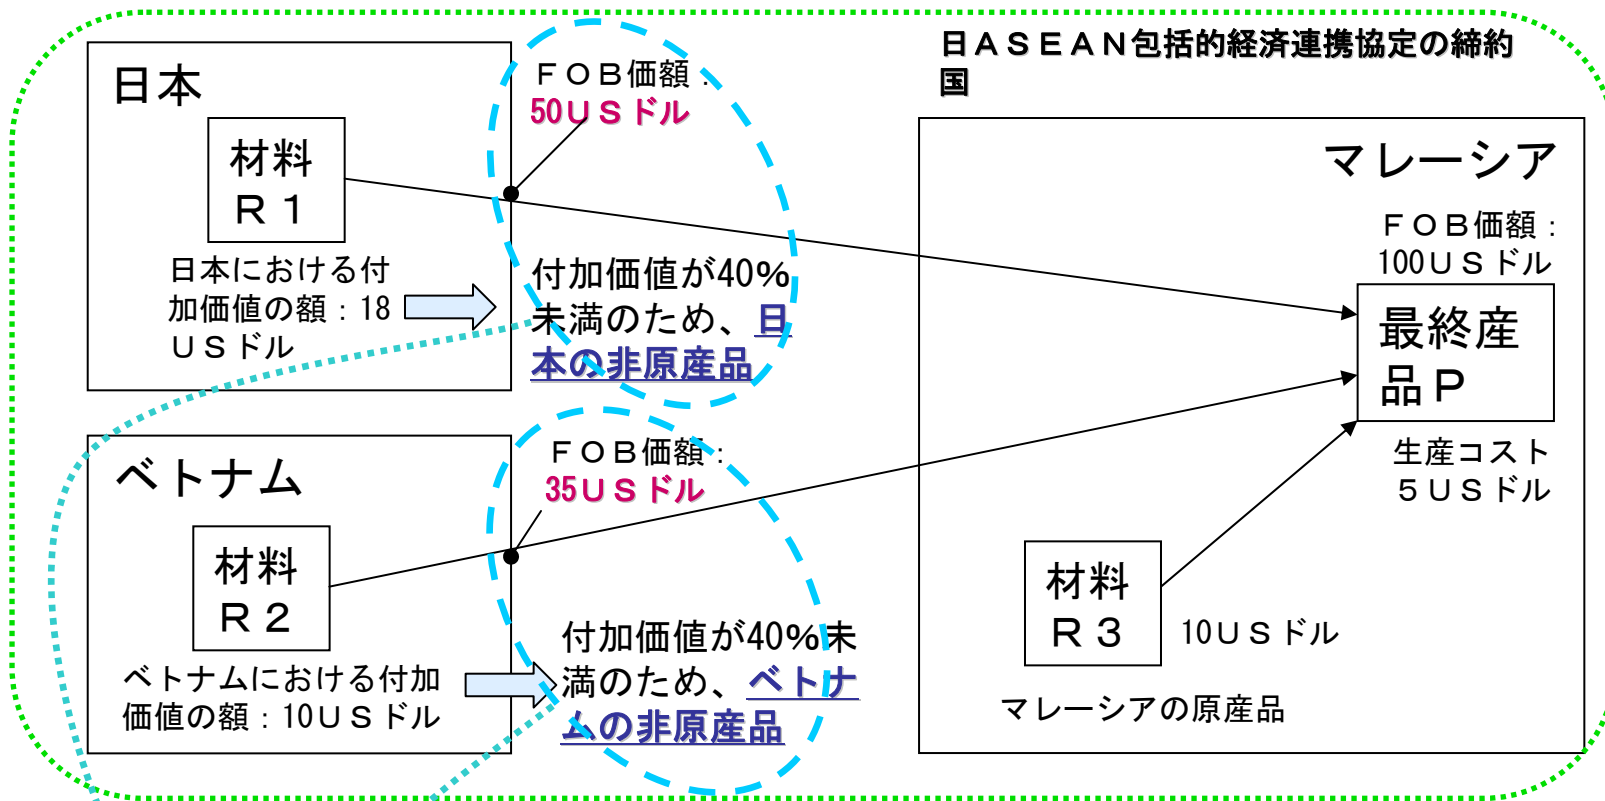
日ＡＳＥＡＮ包括的経済連携協定の締約国

日本

材料
Ｒ１

日本における付加価値の額：18ＵＳドル

ＦＯＢ価額：
50ＵＳドル

付加価値が40%未満のため、日本の非原産品

ベトナム

材料
Ｒ２

ベトナムにおける付加価値の額：10ＵＳドル

ＦＯＢ価額：
35ＵＳドル

付加価値が40%未満のため、ベトナムの非原産品

マレーシア

ＦＯＢ価額：
100ＵＳドル

最終産品Ｐ

生産コスト
５ＵＳドル

材料
Ｒ３

10ＵＳドル

マレーシアの原産品